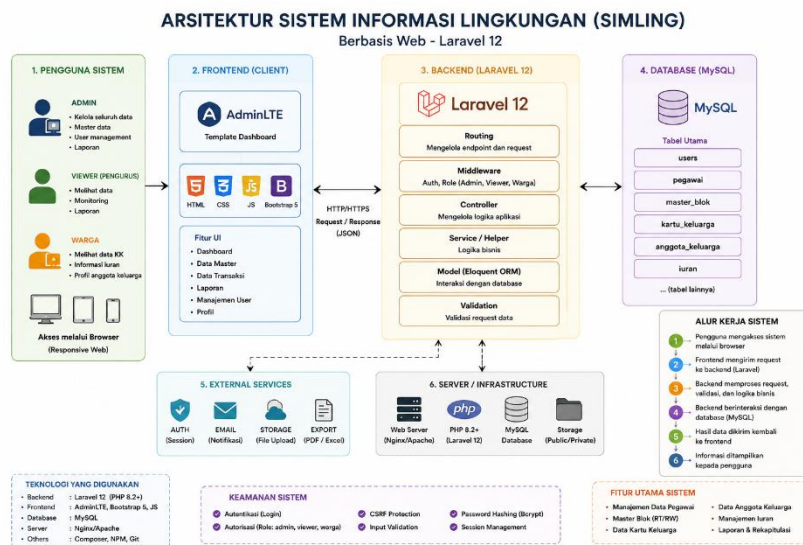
ARSITEKTUR SISTEM INFORMASI LINGKUNGAN (SIMLING)
Berbasis Web - Laravel 12

1. PENGGUNA SISTEM

ADMIN
• Kelola seluruh data
• Master data
• User management
• Laporan

VIEWER (PENGURUS)
• Melihat data
• Monitoring
• Laporan

WARGA
• Melihat data KK
• Informasi Iuran
• Profil anggota keluarga

Akses melalui Browser
(Responsive Web)

2. FRONTEND (CLIENT)

AdminLTE
Template Dashboard

HTML CSS JS Bootstrap 5

Fitur UI
• Dashboard
• Data Master
• Data Transaksi
• Laporan
• Manajemen User
• Profil

HTTP/HTTPS
Request / Response
(JSON)

3. BACKEND (LARAVEL 12)

Laravel 12

Routing
Mengelola endpoint dan request

Middleware
Auth, Role (Admin, Viewer, Warga)

Controller
Mengelola logika aplikasi

Service / Helper
Logika bisnis

Model (Eloquent ORM)
Interaksi dengan database

Validation
Validasi request data

4. DATABASE (MySQL)

MySQL

Tabel Utama
users
pegawai
master_blok
kartu_keluarga
anggota_keluarga
iuran
... (tabel lainnya)

ALUR KERJA SISTEM
1 Pengguna mengakses sistem melalui browser
2 Frontend mengirim request ke backend (Laravel)
3 Backend memproses request, validasi, dan logika bisnis
4 Backend berinteraksi dengan database (MySQL)
5 Hasil data dikirim kembali ke frontend
6 Informasi ditampilkan kepada pengguna

5. EXTERNAL SERVICES
AUTH (Session)
EMAIL (Notifikasi)
STORAGE (File Upload)
EXPORT (PDF / Excel)

6. SERVER / INFRASTRUCTURE
Web Server (Nginx/Apache)
php PHP 8.2+ (Laravel 12)
MySQL Database
Storage (Public/Private)

TEKNOLOGI YANG DIGUNAKAN
• Backend : Laravel 12 (PHP 8.2+)
• Frontend : AdminLTE, Bootstrap 5, JS
• Database : MySQL
• Server : Nginx/Apache
• Others : Composer, NPM, Git

KEAMANAN SISTEM
Autentikasi (Login)
CSRF Protection
Password Hashing (Bcrypt)
Autorisasi (Role: admin, viewer, warga)
Input Validation
Session Management

FITUR UTAMA SISTEM
• Manajemen Data Pegawai
• Master Blok (RT/RW)
• Data Kartu Keluarga
• Data Anggota Keluarga
• Manajemen Iuran
• Laporan & Rekapitulasi